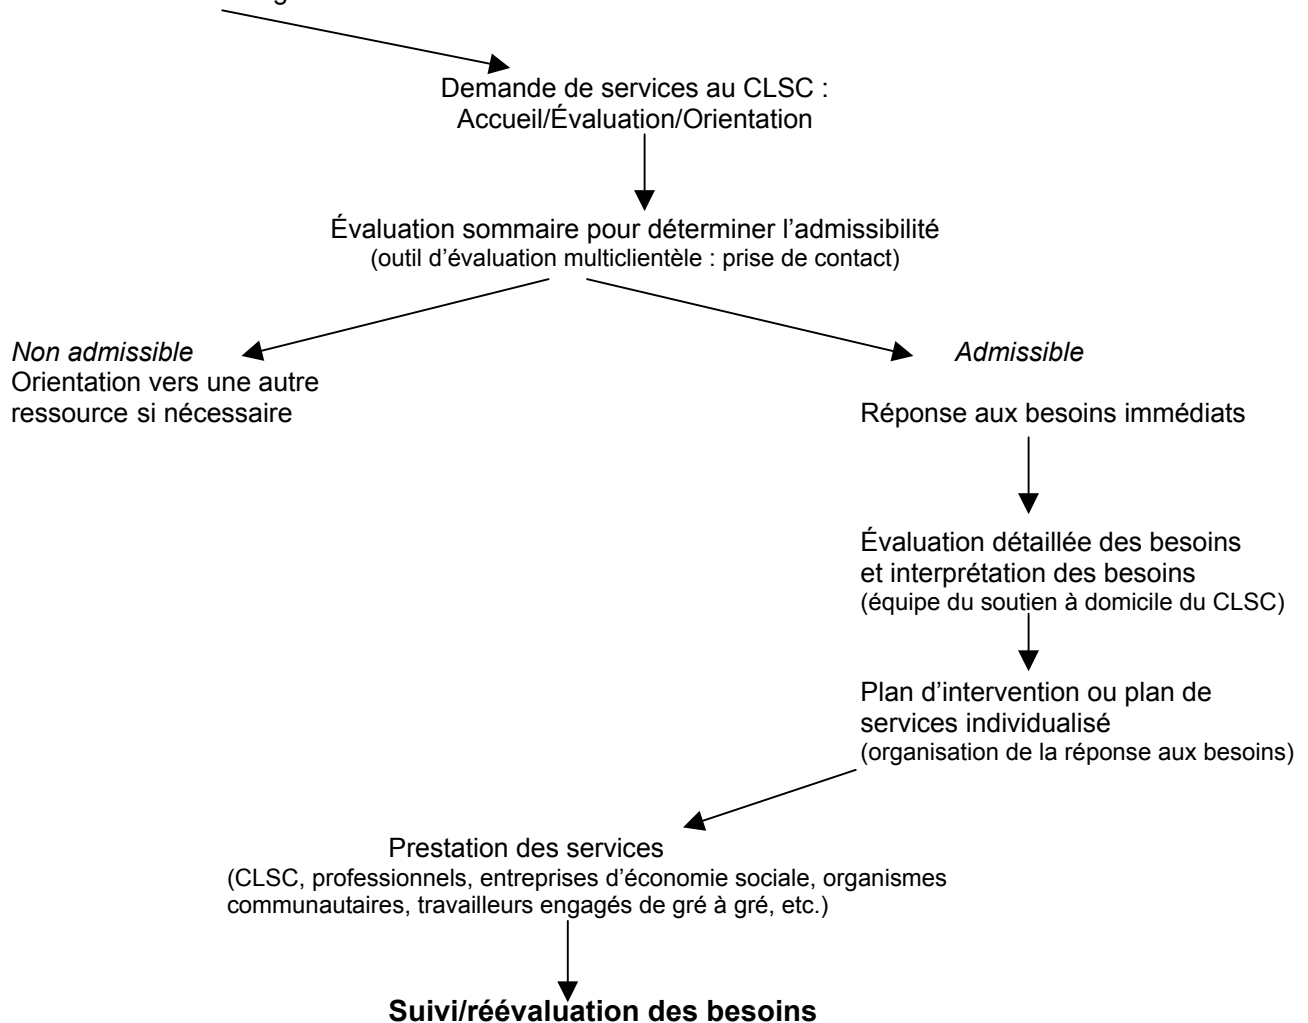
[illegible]

Demande de services au CLSC : Accueil/Évaluation/Orientation

Évaluation sommaire pour déterminer l'admissibilité
(outil d'évaluation multiclientèle : prise de contact)

*Non admissible*
Orientation vers une autre ressource si nécessaire

*Admissible*

Réponse aux besoins immédiats

Évaluation détaillée des besoins et interprétation des besoins
(équipe du soutien à domicile du CLSC)

Plan d'intervention ou plan de services individualisé
(organisation de la réponse aux besoins)

Prestation des services
(CLSC, professionnels, entreprises d'économie sociale, organismes communautaires, travailleurs engagés de gré à gré, etc.)

**Suivi/réévaluation des besoins**